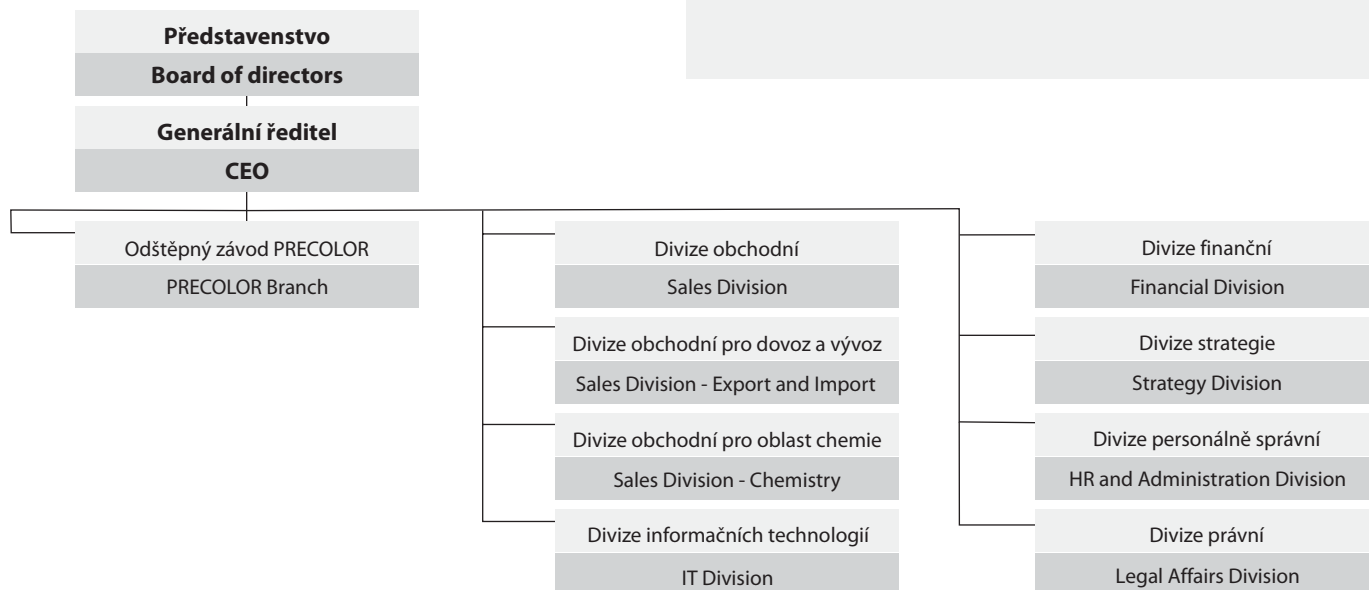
Představenstvo
Board of directors

Generální ředitel
CEO

Odštěpný závod PRECOLOR
PRECOLOR Branch

Divize obchodní
Sales Division

Divize obchodní pro dovoz a vývoz
Sales Division - Export and Import

Divize obchodní pro oblast chemie
Sales Division - Chemistry

Divize informačních technologií
IT Division

Divize finanční
Financial Division

Divize strategie
Strategy Division

Divize personálně správní
HR and Administration Division

Divize právní
Legal Affairs Division